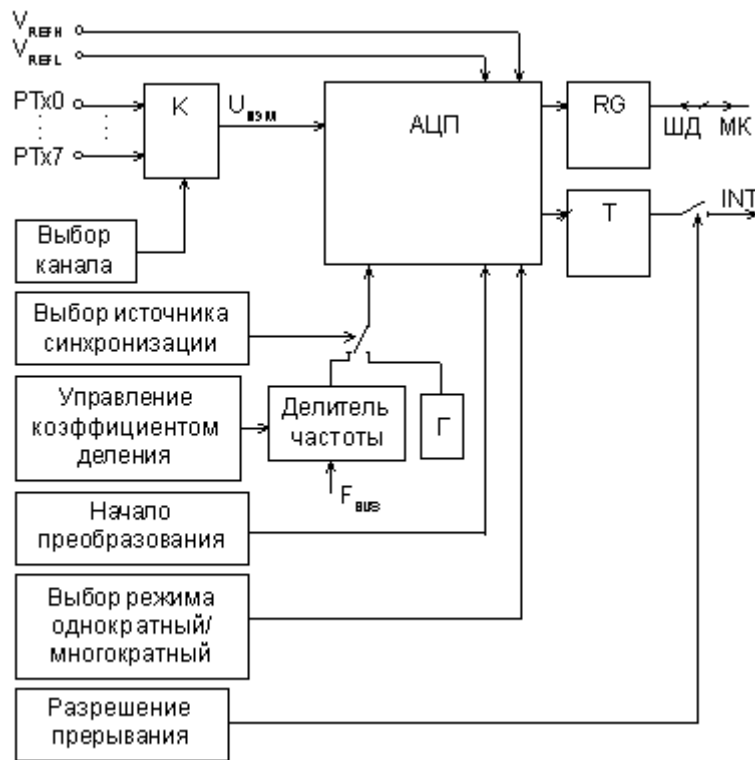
$V_{REFH}$
$V_{REFL}$
PTx0
:
PTx7
K
$U_{изм}$
АЦП
RG
ШД
МК
T
INT
Выбор канала
Выбор источника синхронизации
Управление коэффициентом деления
Делитель частоты
Г
$F_{BUS}$
Начало преобразования
Выбор режима однократный/ многократный
Разрешение прерывания